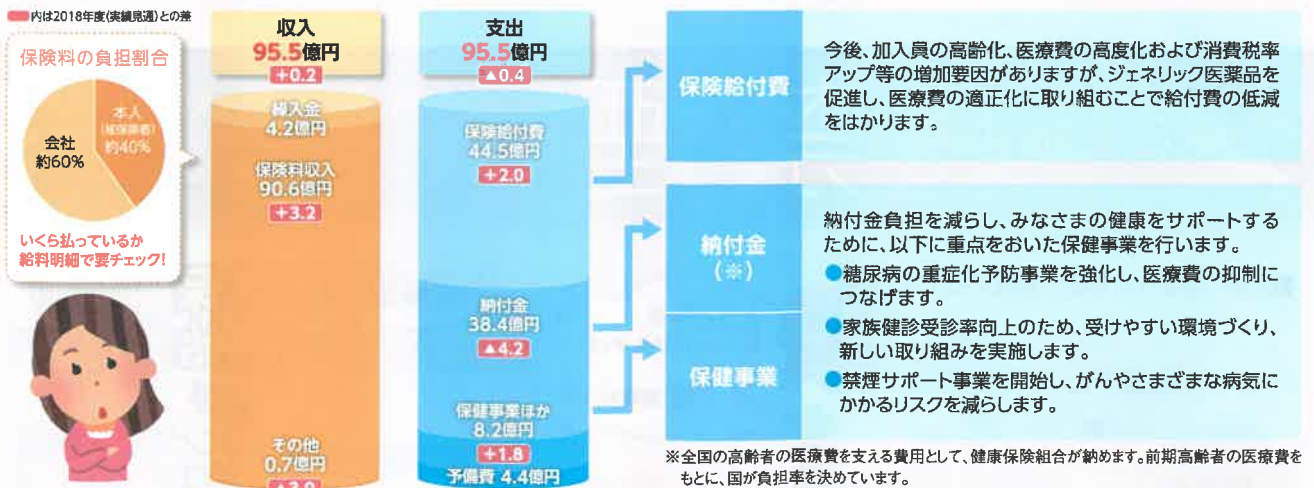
内は2018年度(実績見通)との差

保険料の負担割合

会社
約60%

本人
(被保険者)
約40%

いくら払っているか
給料明細で要チェック!

収入
95.5億円
+0.2

繰入金
4.2億円

保険料収入
90.6億円
+3.2

その他
0.7億円
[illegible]

支出
95.5億円
▲0.4

保険給付費
44.5億円
+2.0

納付金
38.4億円
▲4.2

保健事業ほか
8.2億円
+1.8

予備費 4.4億円

保険給付費

今後、加入員の高齢化、医療費の高度化および消費税率アップ等の増加要因がありますが、ジェネリック医薬品を促進し、医療費の適正化に取り組むことで給付費の低減をはかります。

納付金
(※)

納付金負担を減らし、みなさまの健康をサポートするために、以下に重点をおいた保健事業を行います。
●糖尿病の重症化予防事業を強化し、医療費の抑制につなげます。
●家族健診受診率向上のため、受けやすい環境づくり、新しい取り組みを実施します。
●禁煙サポート事業を開始し、がんやさまざまな病気にかかるリスクを減らします。

保健事業

※全国の高齢者の医療費を支える費用として、健康保険組合が納めます。前期高齢者の医療費をもとに、国が負担率を決めています。